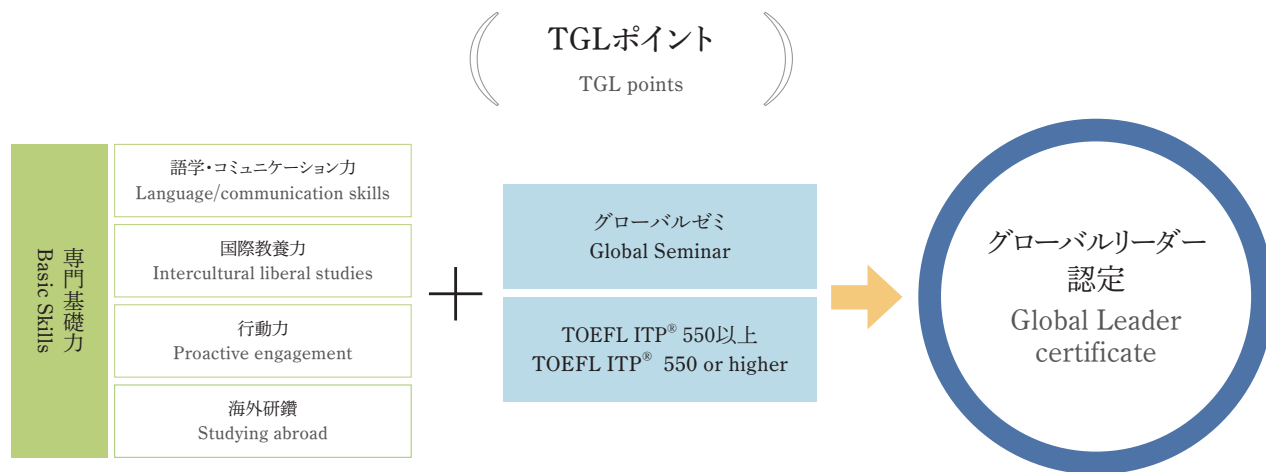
TGLポイント
TGL points

専門基礎力
Basic Skills

語学・コミュニケーション力
Language/communication skills

国際教養力
Intercultural liberal studies

行動力
Proactive engagement

海外研鑽
Studying abroad

＋

グローバルゼミ
Global Seminar

TOEFL ITP® 550以上
TOEFL ITP® 550 or higher

グローバルリーダー認定
Global Leader certificate